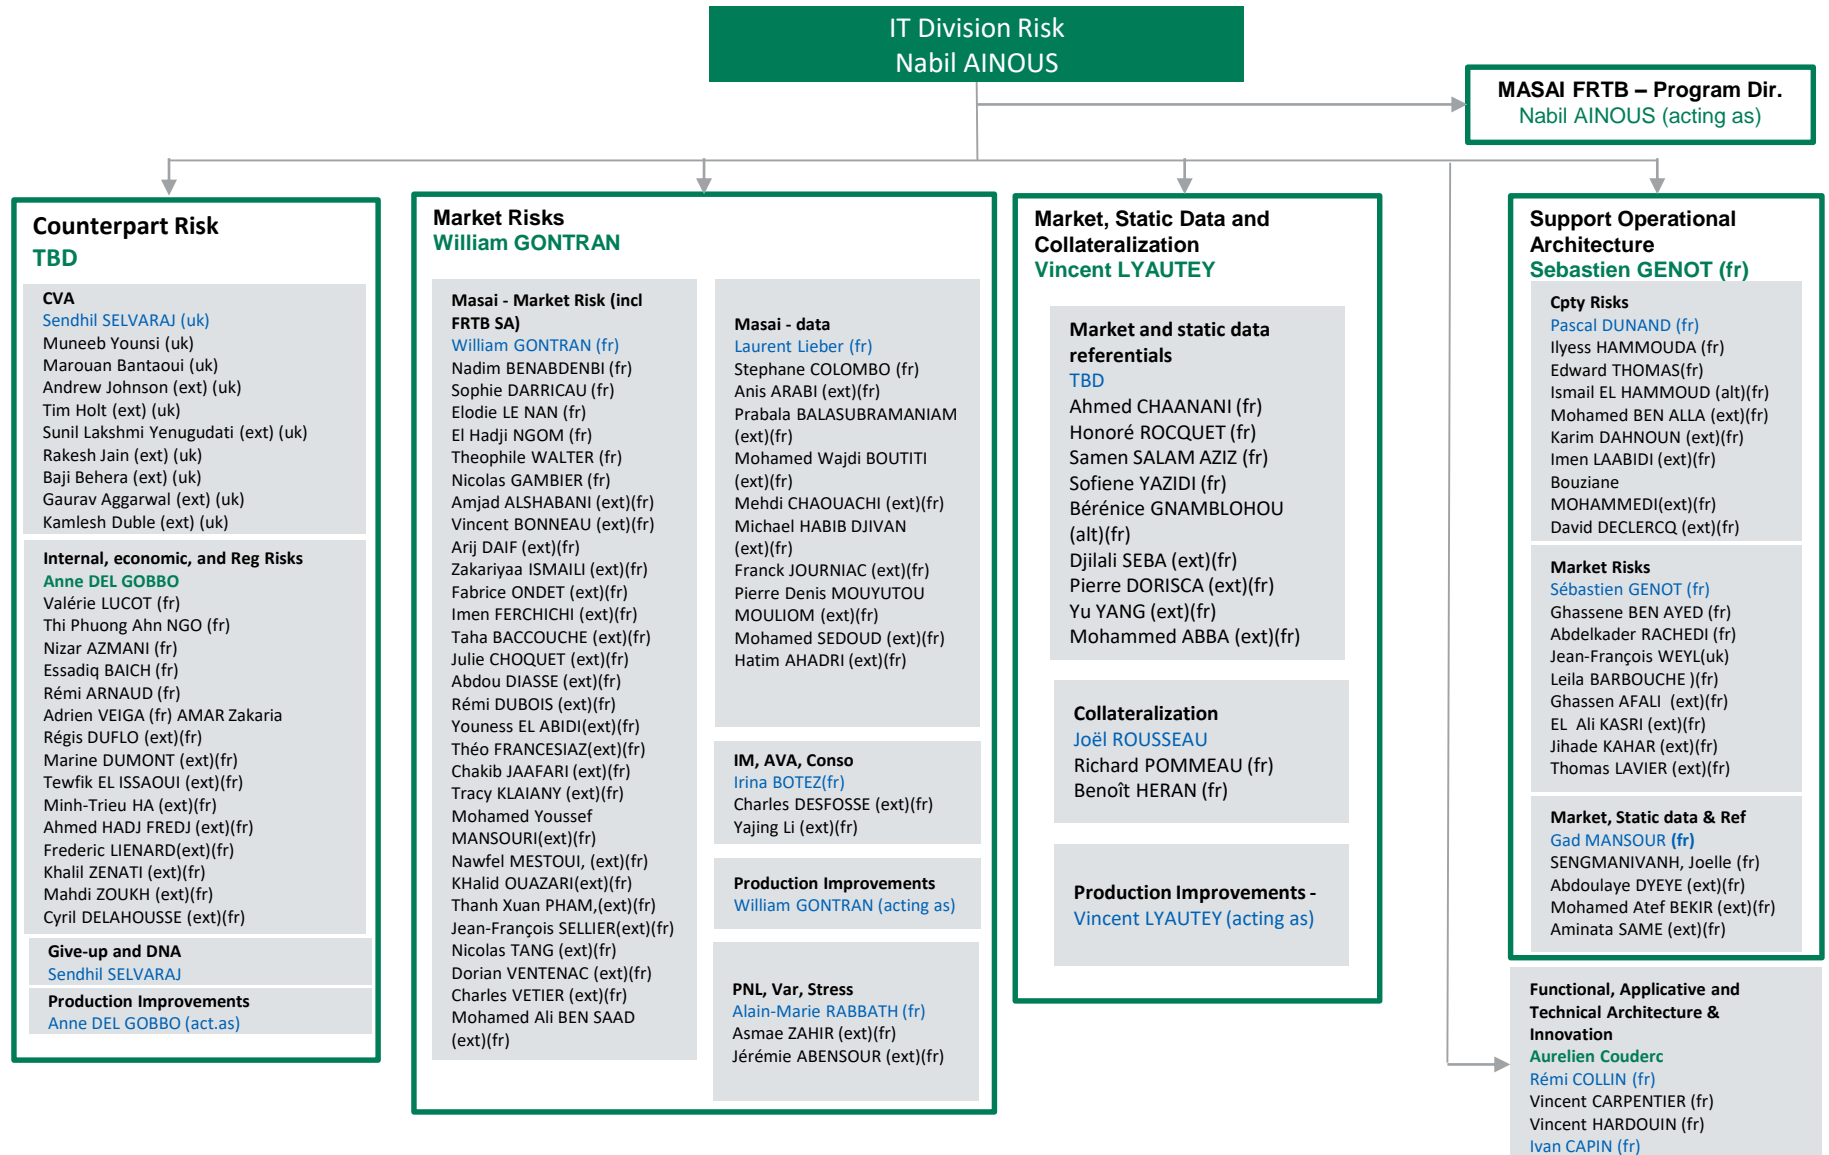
IT Division Risk
Nabil AINOUS

MASAI FRTB – Program Dir.
Nabil AINOUS (acting as)

Counterpart Risk
TBD

CVA
Sendhil SELVARAJ (uk)
Muneeb Younsi (uk)
Marouan Bantaoui (uk)
Andrew Johnson (ext) (uk)
Tim Holt (ext) (uk)
Sunil Lakshmi Yenugudati (ext) (uk)
Rakesh Jain (ext) (uk)
Baji Behera (ext) (uk)
Gaurav Aggarwal (ext) (uk)
Kamlesh Duble (ext) (uk)

Internal, economic, and Reg Risks
Anne DEL GOBBO
Valérie LUCOT (fr)
Thi Phuong Ahn NGO (fr)
Nizar AZMANI (fr)
Essadiq BAICH (fr)
Rémi ARNAUD (fr)
Adrien VEIGA (fr) AMAR Zakaria
Régis DUFLO (ext)(fr)
Marine DUMONT (ext)(fr)
Tewfik EL ISSAOUI (ext)(fr)
Minh-Trieu HA (ext)(fr)
Ahmed HADJ FREDJ (ext)(fr)
Frederic LIENARD(ext)(fr)
Khalil ZENATI (ext)(fr)
Mahdi ZOUKH (ext)(fr)
Cyril DELAHOUSSE (ext)(fr)

Give-up and DNA
Sendhil SELVARAJ

Production Improvements
Anne DEL GOBBO (act.as)

Market Risks
William GONTRAN

Masai - Market Risk (incl FRTB SA)
William GONTRAN (fr)
Nadim BENABDENBI (fr)
Sophie DARRICAU (fr)
Elodie LE NAN (fr)
El Hadji NGOM (fr)
Theophile WALTER (fr)
Nicolas GAMBIER (fr)
Amjad ALSHABANI (ext)(fr)
Vincent BONNEAU (ext)(fr)
Arij DAIF (ext)(fr)
Zakariyaa ISMAILI (ext)(fr)
Fabrice ONDET (ext)(fr)
Imen FERCHICHI (ext)(fr)
Taha BACCOUCHE (ext)(fr)
Julie CHOQUET (ext)(fr)
Abdou DIASSE (ext)(fr)
Rémi DUBOIS (ext)(fr)
Youness EL ABIDI(ext)(fr)
Théo FRANCESIAZ(ext)(fr)
Chakib JAAFARI (ext)(fr)
Tracy KLAIANY (ext)(fr)
Mohamed Youssef MANSOURI(ext)(fr)
Nawfel MESTOUI, (ext)(fr)
KHalid OUAZARI(ext)(fr)
Thanh Xuan PHAM,(ext)(fr)
Jean-François SELLIER(ext)(fr)
Nicolas TANG (ext)(fr)
Dorian VENTENAC (ext)(fr)
Charles VETIER (ext)(fr)
Mohamed Ali BEN SAAD (ext)(fr)

Masai - data
Laurent Lieber (fr)
Stephane COLOMBO (fr)
Anis ARABI (ext)(fr)
Prabala BALASUBRAMANIAM (ext)(fr)
Mohamed Wajdi BOUTITI (ext)(fr)
Mehdi CHAOUACHI (ext)(fr)
Michael HABIB DJIVAN (ext)(fr)
Franck JOURNIAC (ext)(fr)
Pierre Denis MOUYUTOU MOULIOM (ext)(fr)
Mohamed SEDOUD (ext)(fr)
Hatim AHADRI (ext)(fr)

IM, AVA, Conso
Irina BOTEZ(fr)
Charles DESFOSSE (ext)(fr)
Yajing Li (ext)(fr)

Production Improvements
William GONTRAN (acting as)

PNL, Var, Stress
Alain-Marie RABBATH (fr)
Asmae ZAHIR (ext)(fr)
Jérémie ABENSOUR (ext)(fr)

Market, Static Data and Collateralization
Vincent LYAUTEY

Market and static data referentials
TBD
Ahmed CHAANANI (fr)
Honoré ROCQUET (fr)
Samen SALAM AZIZ (fr)
Sofiene YAZIDI (fr)
Bérénice GNAMBLOHOU (alt)(fr)
Djilali SEBA (ext)(fr)
Pierre DORISCA (ext)(fr)
Yu YANG (ext)(fr)
Mohammed ABBA (ext)(fr)

Collateralization
Joël ROUSSEAU
Richard POMMEAU (fr)
Benoît HERAN (fr)

Production Improvements - Vincent LYAUTEY (acting as)

Support Operational Architecture
Sebastien GENOT (fr)

Cpty Risks
Pascal DUNAND (fr)
Ilyess HAMMOUDA (fr)
Edward THOMAS(fr)
Ismail EL HAMMOUD (alt)(fr)
Mohamed BEN ALLA (ext)(fr)
Karim DAHNOUN (ext)(fr)
Imen LAABIDI (ext)(fr)
Bouziane MOHAMMEDI(ext)(fr)
David DECLERCQ (ext)(fr)

Market Risks
Sébastien GENOT (fr)
Ghassene BEN AYED (fr)
Abdelkader RACHEDI (fr)
Jean-François WEYL(uk)
Leila BARBOUCHE )(fr)
Ghassen AFALI (ext)(fr)
EL Ali KASRI (ext)(fr)
Jihade KAHAR (ext)(fr)
Thomas LAVIER (ext)(fr)

Market, Static data & Ref
Gad MANSOUR (fr)
SENGMANIVANH, Joelle (fr)
Abdoulaye DYEYE (ext)(fr)
Mohamed Atef BEKIR (ext)(fr)
Aminata SAME (ext)(fr)

Functional, Applicative and Technical Architecture & Innovation
Aurelien Couderc
Rémi COLLIN (fr)
Vincent CARPENTIER (fr)
Vincent HARDOUIN (fr)
Ivan CAPIN (fr)